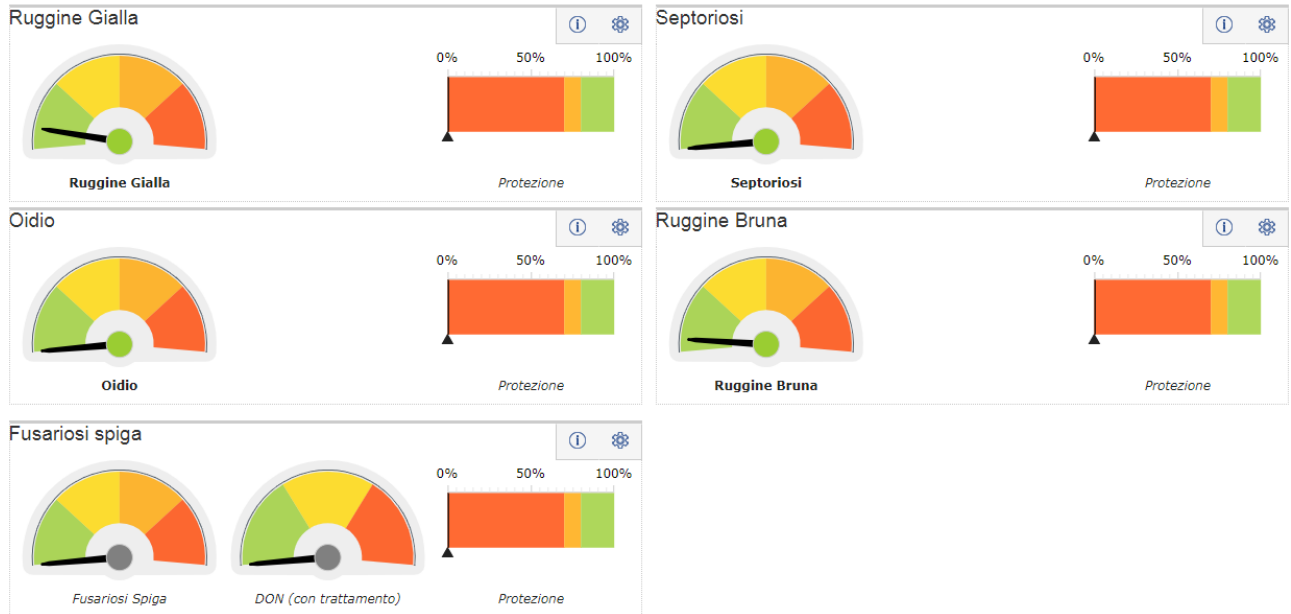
Ruggine Gialla

0% 50% 100%

Ruggine Gialla

Protezione

Septoriosi

0% 50% 100%

Septoriosi

Protezione

Oidio

0% 50% 100%

Oidio

Protezione

Ruggine Bruna

0% 50% 100%

Ruggine Bruna

Protezione

Fusariosi spiga

0% 50% 100%

Fusariosi Spiga

DON (con trattamento)

Protezione